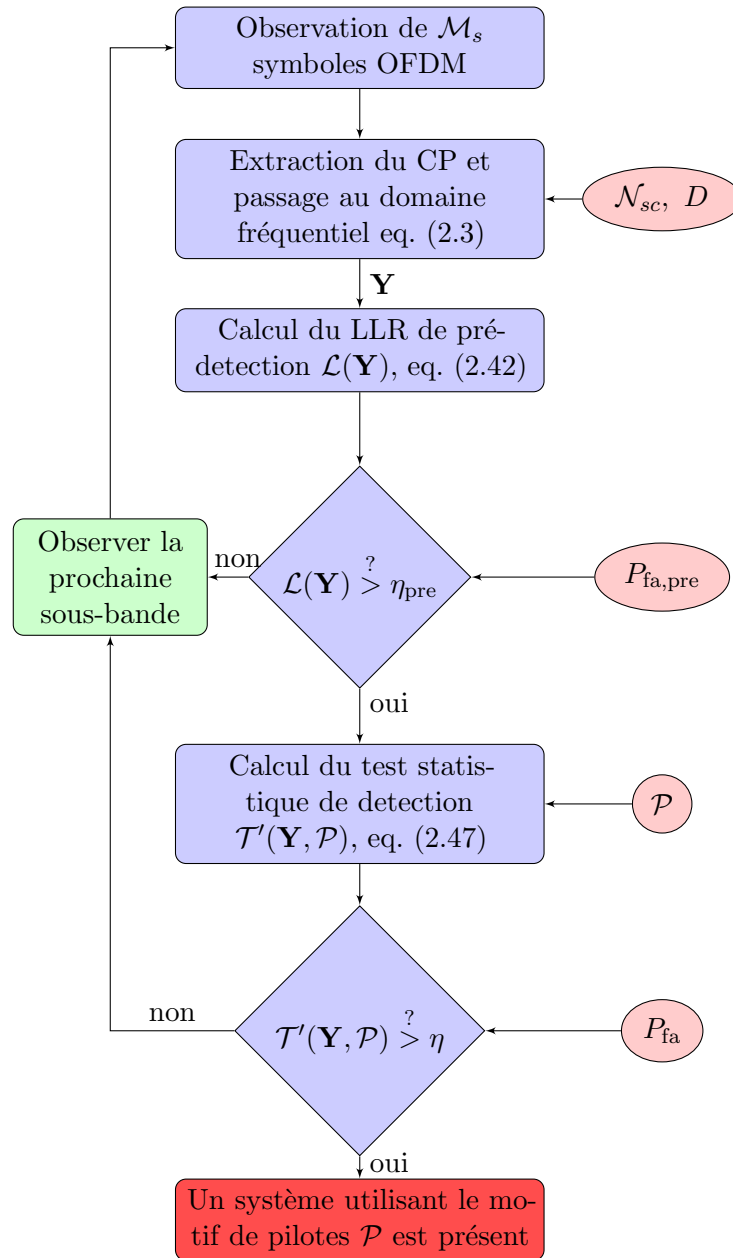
Observation de $\mathcal{M}_s$ symboles OFDM

Extraction du CP et passage au domaine fréquentiel eq. (2.3)

$\mathcal{N}_{sc},\ D$

$\mathbf{Y}$

Calcul du LLR de prédetection $\mathcal{L}(\mathbf{Y})$, eq. (2.42)

Observer la prochaine sous-bande

non

$\mathcal{L}(\mathbf{Y}) \overset{?}{>} \eta_{\text{pre}}$

$P_{\text{fa,pre}}$

oui

Calcul du test statistique de detection $\mathcal{T}'(\mathbf{Y},\mathcal{P})$, eq. (2.47)

$\mathcal{P}$

non

$\mathcal{T}'(\mathbf{Y},\mathcal{P}) \overset{?}{>} \eta$

$P_{\text{fa}}$

oui

Un système utilisant le motif de pilotes $\mathcal{P}$ est présent